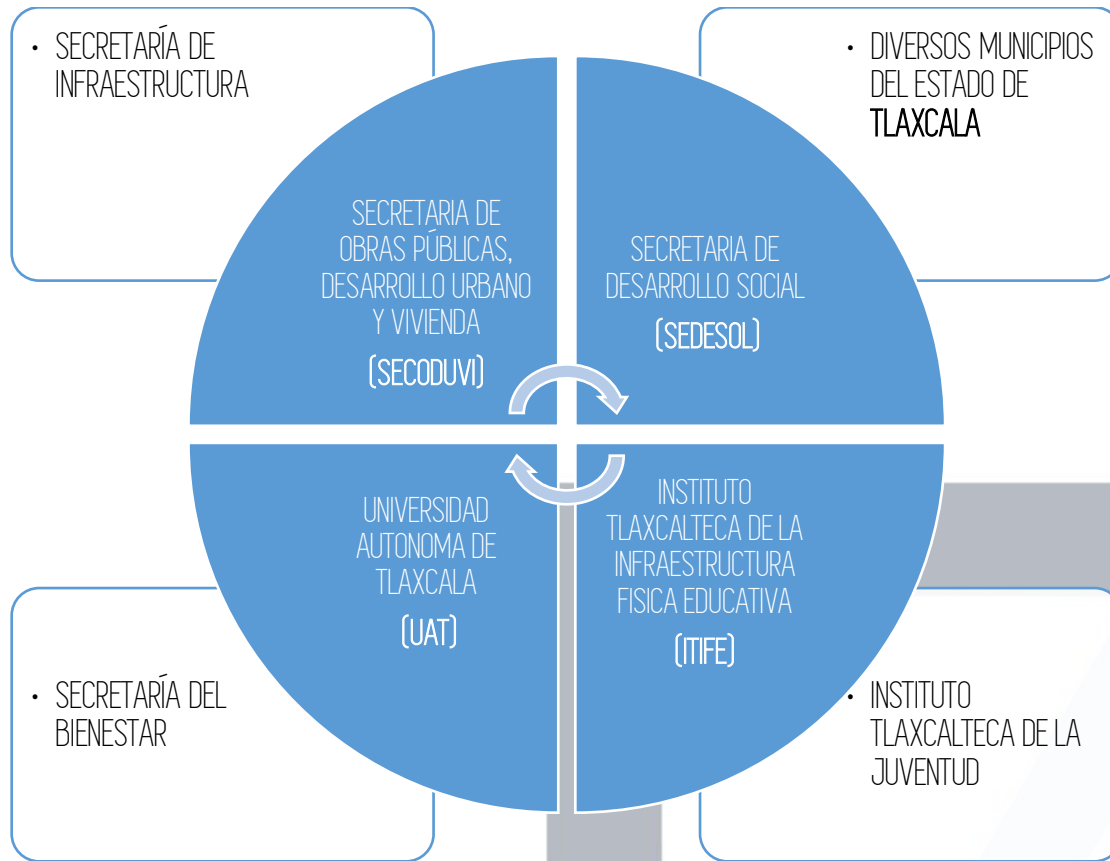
• SECRETARÍA DE INFRAESTRUCTURA

• DIVERSOS MUNICIPIOS DEL ESTADO DE TLAXCALA

SECRETARIA DE OBRAS PÚBLICAS, DESARROLLO URBANO Y VIVIENDA

(SECODUVI)

SECRETARIA DE DESARROLLO SOCIAL

(SEDESOL)

UNIVERSIDAD AUTONOMA DE TLAXCALA

(UAT)

INSTITUTO TLAXCALTECA DE LA INFRAESTRUCTURA FISICA EDUCATIVA

(ITIFE)

• SECRETARÍA DEL BIENESTAR

• INSTITUTO TLAXCALTECA DE LA JUVENTUD